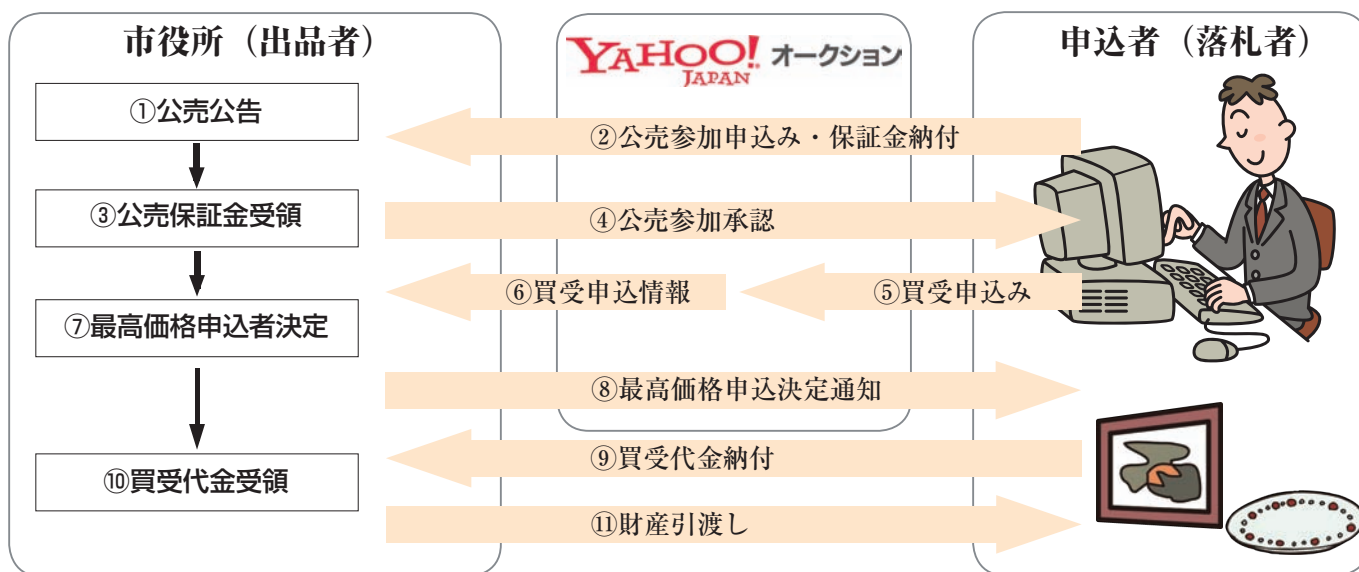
市役所（出品者）

YAHOO! JAPAN オークション

申込者（落札者）

①公売公告

②公売参加申込み・保証金納付

③公売保証金受領

④公売参加承認

⑥買受申込情報

⑤買受申込み

⑦最高価格申込者決定

⑧最高価格申込決定通知

⑨買受代金納付

⑩買受代金受領

⑪財産引渡し